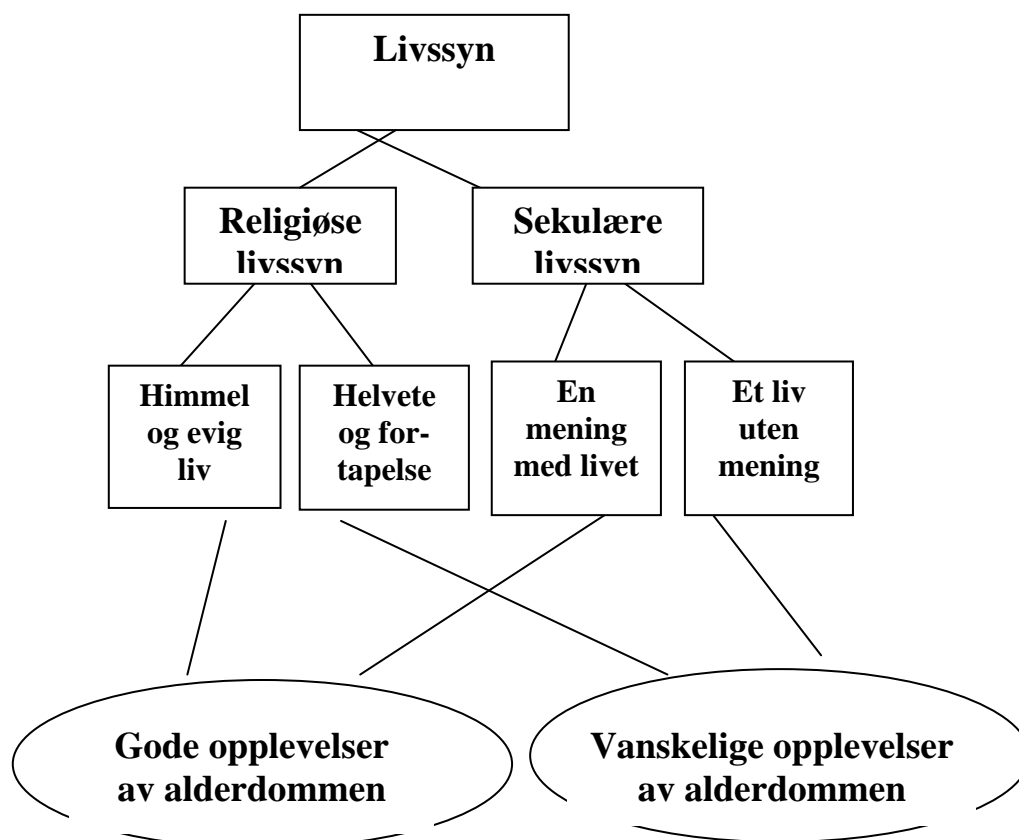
Livssyn

Religiøse livssyn

Sekulære livssyn

Himmel og evig liv

Helvete og fortapelse

En mening med livet

Et liv uten mening

Gode opplevelser av alderdommen

Vanskelige opplevelser av alderdommen